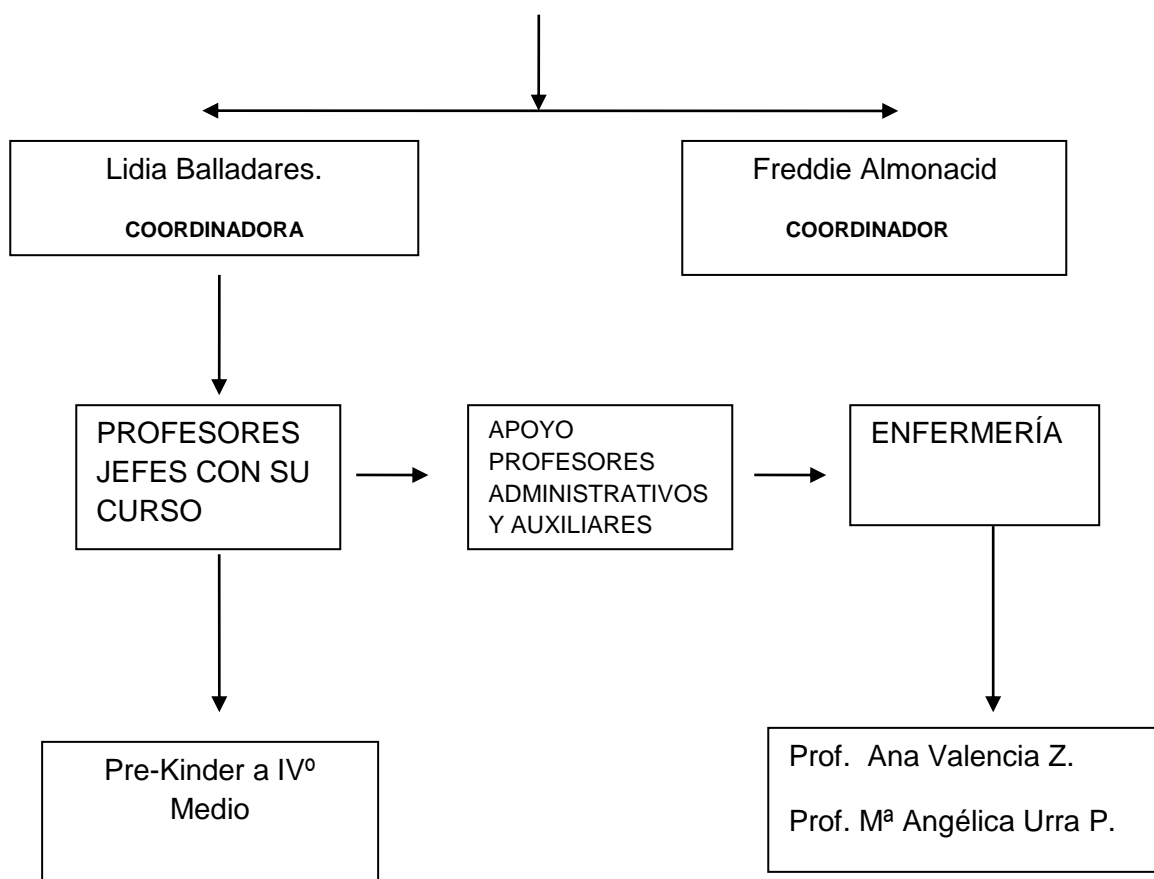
Lidia Balladares.

COORDINADORA

Freddie Almonacid

COORDINADOR

PROFESORES JEFES CON SU CURSO

APOYO PROFESORES ADMINISTRATIVOS Y AUXILIARES

ENFERMERÍA

Pre-Kinder a IVº Medio

Prof. Ana Valencia Z.

Prof. Mª Angélica Urra P.